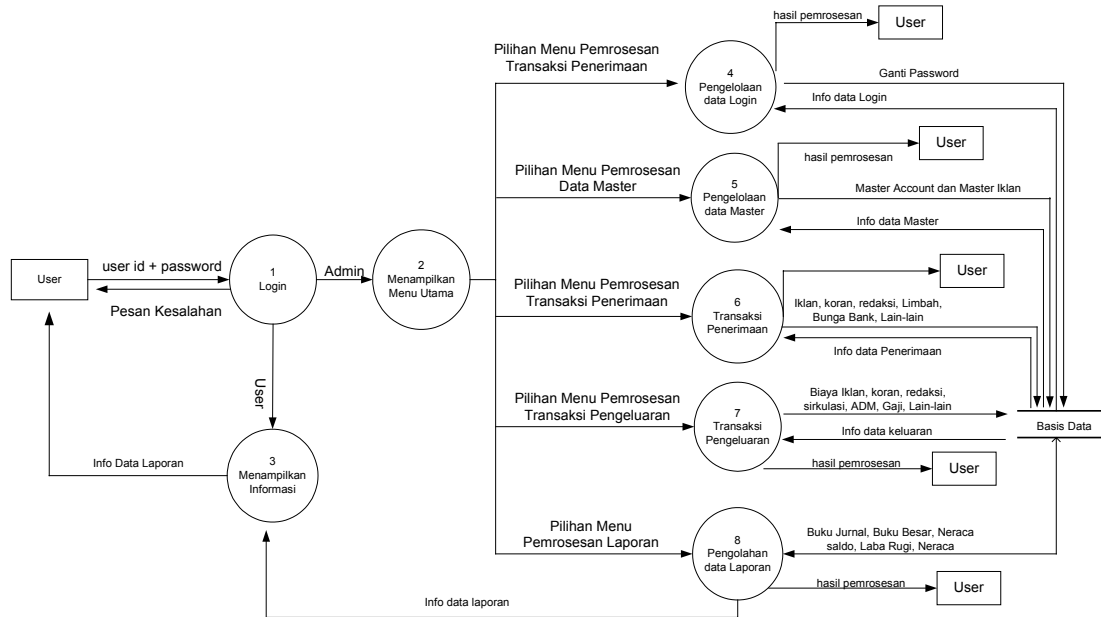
hasil pemrosesan

User

Pilihan Menu Pemrosesan Transaksi Penerimaan

4
Pengelolaan data Login

Ganti Password

Info data Login

User

hasil pemrosesan

Pilihan Menu Pemrosesan Data Master

5
Pengelolaan data Master

Master Account dan Master Iklan

Info data Master

User

user id + password

1
Login

Admin

2
Menampilkan Menu Utama

Pesan Kesalahan

Pilihan Menu Pemrosesan Transaksi Penerimaan

User

6
Transaksi Penerimaan

Iklan, koran, redaksi, Limbah, Bunga Bank, Lain-lain

Info data Penerimaan

User

Pilihan Menu Pemrosesan Transaksi Pengeluaran

7
Transaksi Pengeluaran

Biaya Iklan, koran, redaksi, sirkulasi, ADM, Gaji, Lain-lain

Basis Data

Info data keluaran

Info Data Laporan

3
Menampilkan Informasi

hasil pemrosesan

User

Pilihan Menu Pemrosesan Laporan

8
Pengolahan data Laporan

Buku Jurnal, Buku Besar, Neraca saldo, Laba Rugi, Neraca

hasil pemrosesan

User

Info data laporan